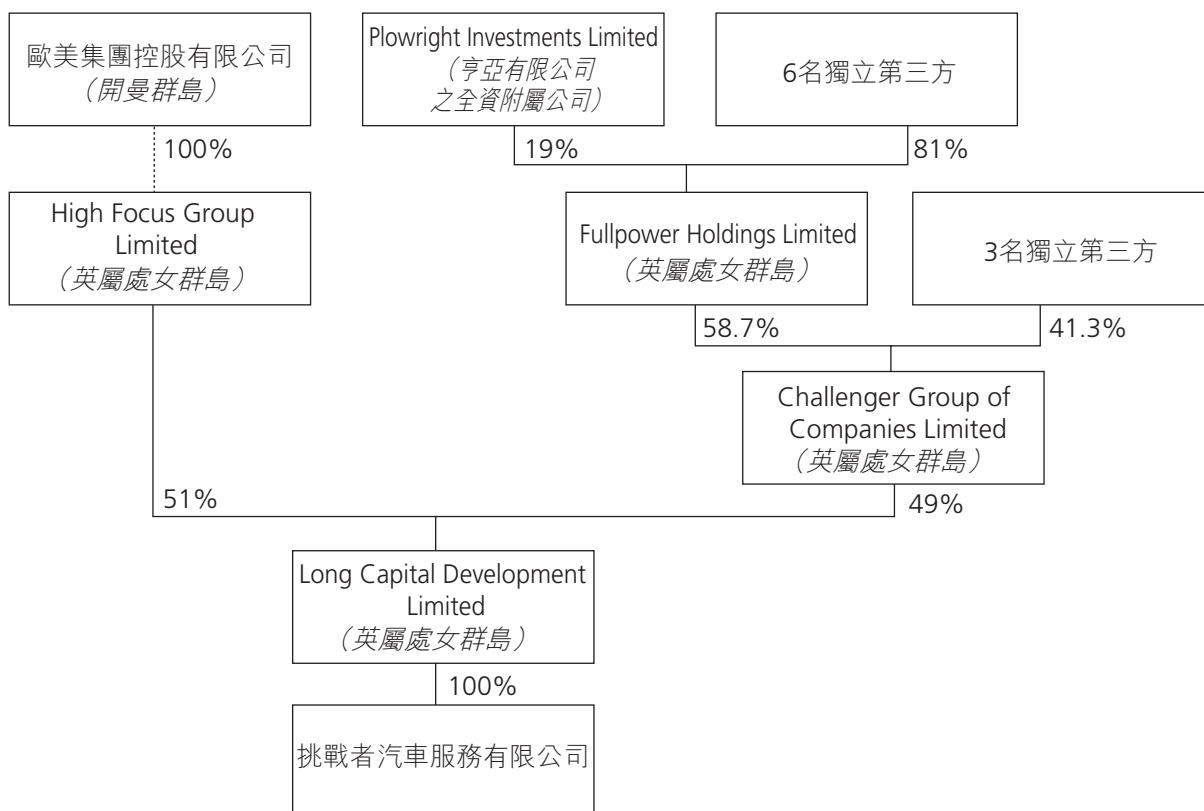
歐美集團控股有限公司
（開曼群島）

Plowright Investments Limited
（亨亞有限公司之全資附屬公司）

6名獨立第三方

100%

19%

81%

High Focus Group Limited
（英屬處女群島）

Fullpower Holdings Limited
（英屬處女群島）

3名獨立第三方

58.7%

41.3%

Challenger Group of Companies Limited
（英屬處女群島）

51%

49%

Long Capital Development Limited
（英屬處女群島）

100%

挑戰者汽車服務有限公司